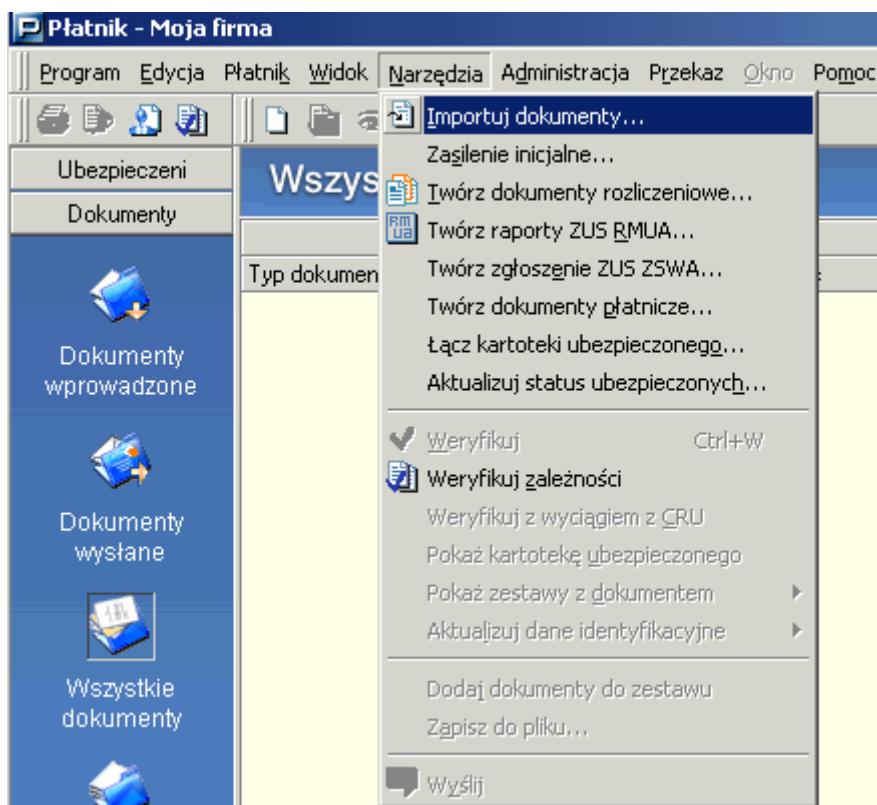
Płatnik - Moja firma

Program Edycja Płatnik Widok Narzędzia Administracja Przekaz Okno Pomoc

Ubezpieczeni
Dokumenty

Wszys

Typ dokumen

Dokumenty wprowadzone

Dokumenty wysłane

Wszystkie dokumenty

Importuj dokumenty...
Zasilenie inicjalne...
Twórz dokumenty rozliczeniowe...
Twórz raporty ZUS RMUA...
Twórz zgłoszenie ZUS ZSWA...
Twórz dokumenty płatnicze...
Łącz kartoteki ubezpieczonego...
Aktualizuj status ubezpieczonych...
Weryfikuj Ctrl+W
Weryfikuj zależności
Weryfikuj z wyciągiem z CRU
Pokaż kartotekę ubezpieczonego
Pokaż zestawy z dokumentem
Aktualizuj dane identyfikacyjne
Dodaj dokumenty do zestawu
Zapisz do pliku...
Wyślij